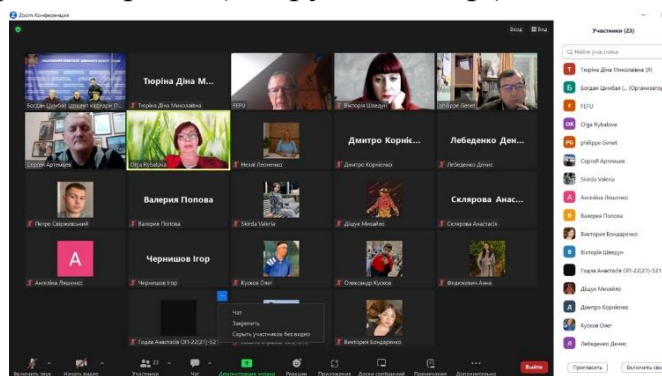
Zoom Конференция

Вхід Вид

Богдан Цимбал (доцент кафедри D...

Тюріна Діна М...

Тюріна Діна Миколаївна

FEFU

Вікторія Шведун

philippe Genet

Сергій Артемьєв

Olga Rybakova

Михайло Лєсненко

Дмитро Корніє...

Дмитро Корнієнко

Лебеденко Ден...

Лебеденко Денис

Петро Свірковський

Валерия Попова

Валерия Попова

Skirda Valeria

Діщук Михайло

Склярова Анас...

Склярова Анастасія

A

Ангеліна Ляшенко

Чернишов Ігор

Чернишов Ігор

Кусков Олег

Олександр Кусков

Федоскина Анна

Гладка Анастасія (ОП-22(21)-52...

Чат

Закрепить

Скрыть участников без видео

Виктория Бондаренко

Участники (23)

Найти участника

Тюріна Діна Миколаївна (Я)

Богдан Цимбал (... (Организатор)

FEFU

Olga Rybakova

philippe Genet

Сергій Артемьєв

Skirda Valeria

Ангеліна Ляшенко

Валерия Попова

Виктория Бондаренко

Вікторія Шведун

Гладка Анастасія (ОП-22(21)-52...

Діщук Михайло

Дмитро Корнієнко

Кусков Олег

Лебеденко Денис

Включить звук

Начать видео

Участники 23

Чат

Демонстрация экрана

Реакции

Приложения

Доски сообщений

Примечания

Дополнительно

Выйти

Пригласить

Включить звук